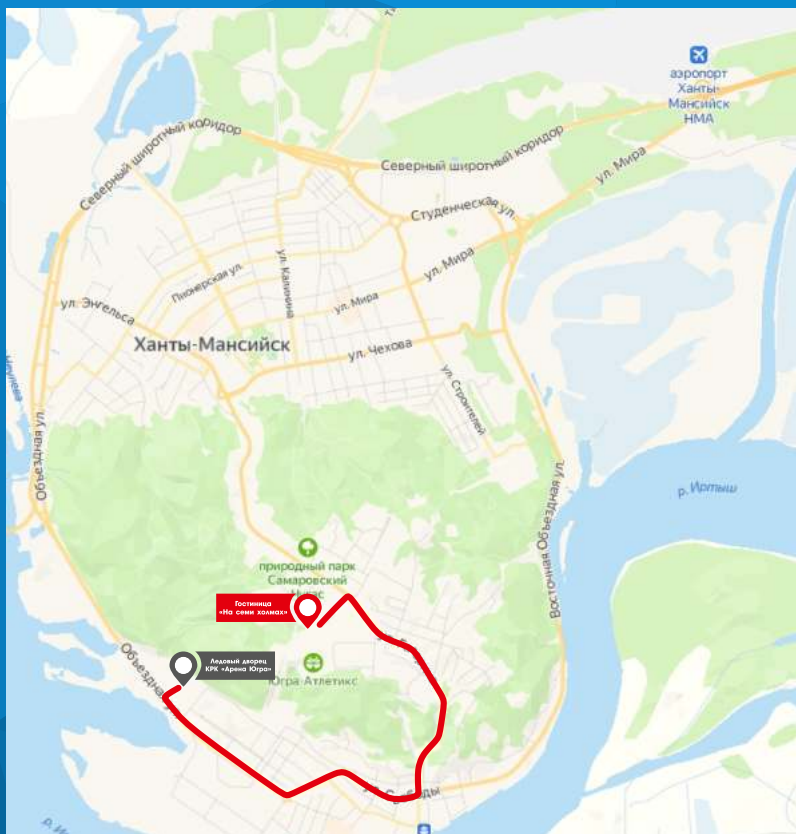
аэропорт Ханты-Мансийск НМА

Северный широтный коридор

Северный широтный коридор

ул. Мира

Студенческая ул.

ул. Мира

ул. Калинина

Пионерская ул.

ул. Энгельса

ул. Мира

Ханты-Мансийск

ул. Чехова

ул. Строителей

Объездная ул.

Восточная Объездная ул.

р. Иртыш

природный парк Самаровский Чугас

Гостиница «На семи холмах»

Ледовый дворец КРК «Арена Югра»

Югра-Атлетикс

Объездная

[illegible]бeды